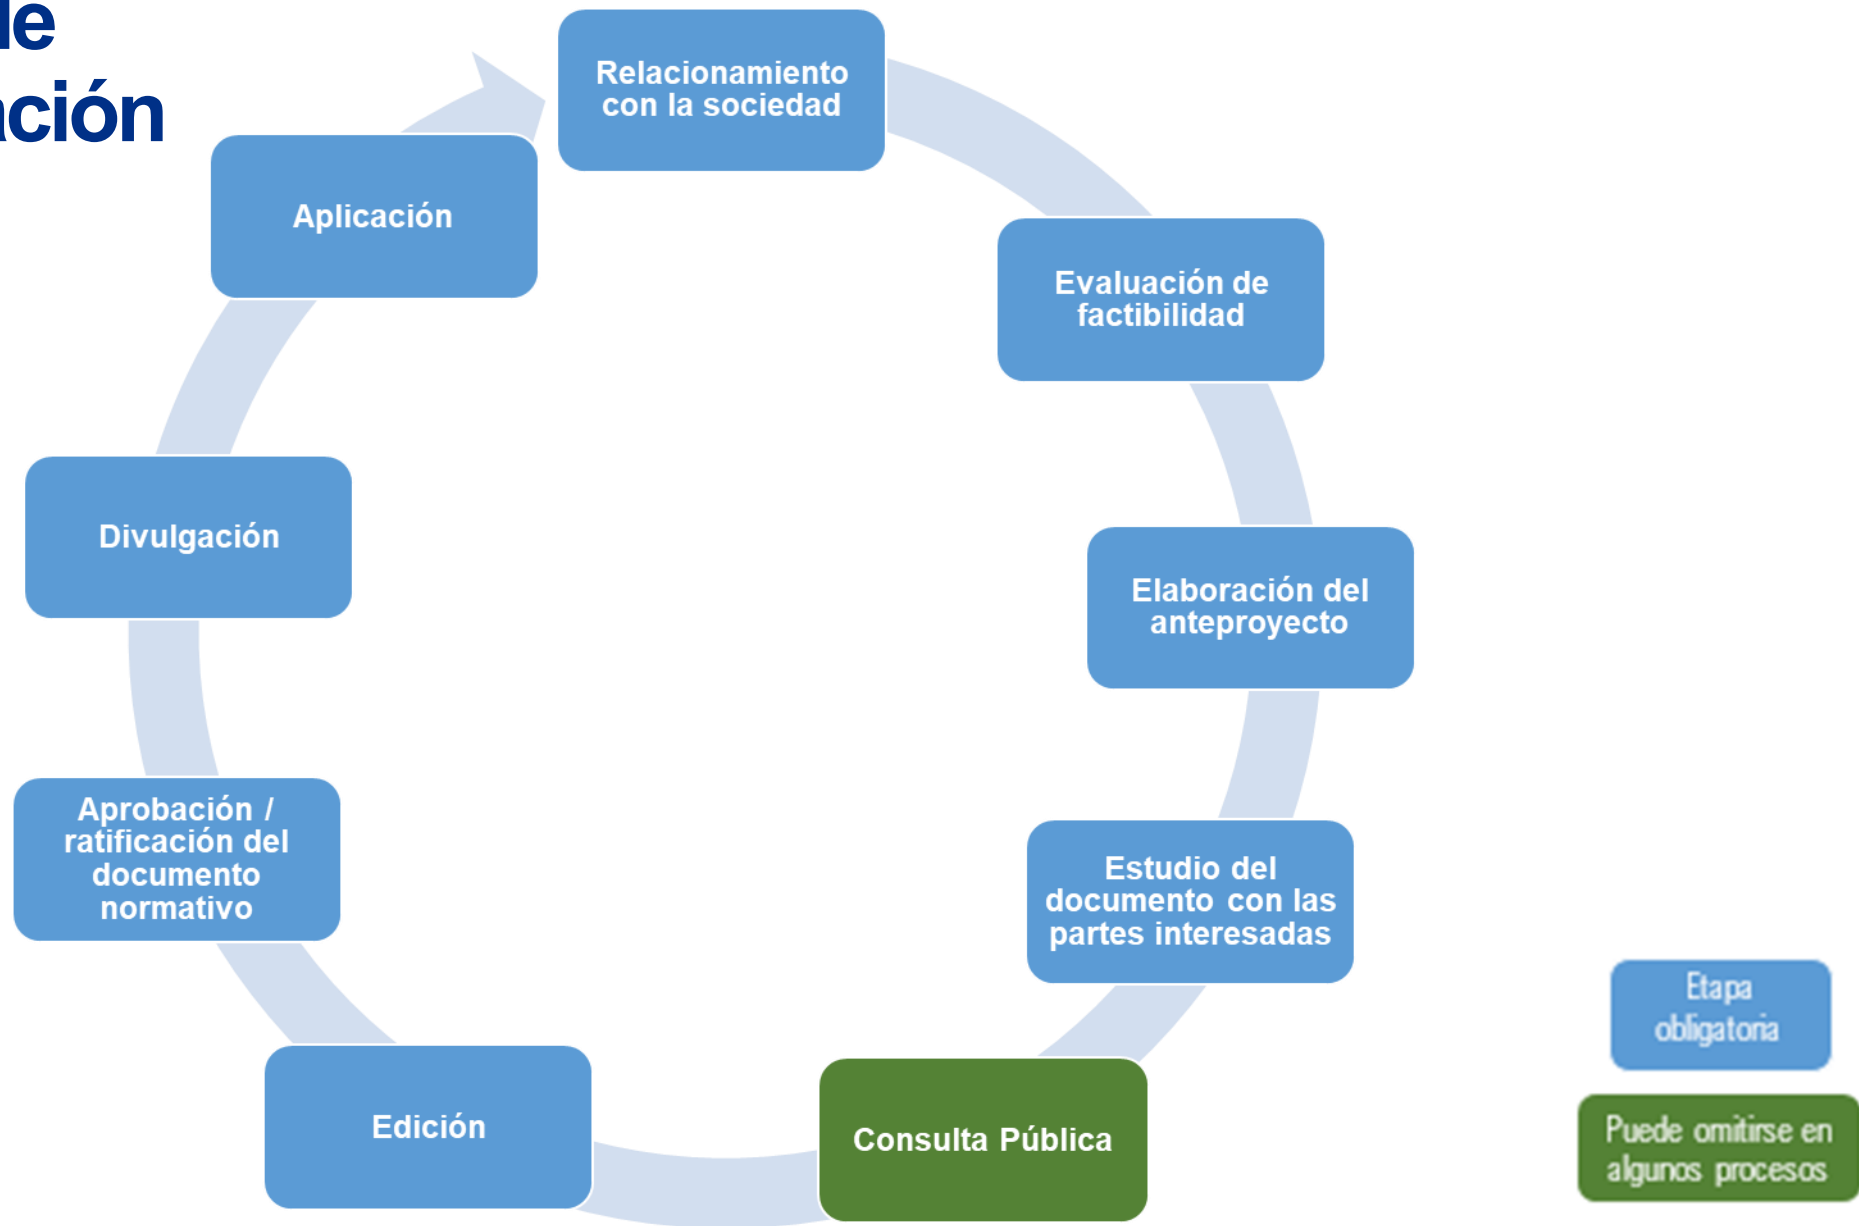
le
ación

Relacionamiento con la sociedad

Evaluación de factibilidad

Elaboración del anteproyecto

Estudio del documento con las partes interesadas

Consulta Pública

Edición

Aprobación / ratificación del documento normativo

Divulgación

Aplicación

Etapa obligatoria

Puede omitirse en algunos procesos